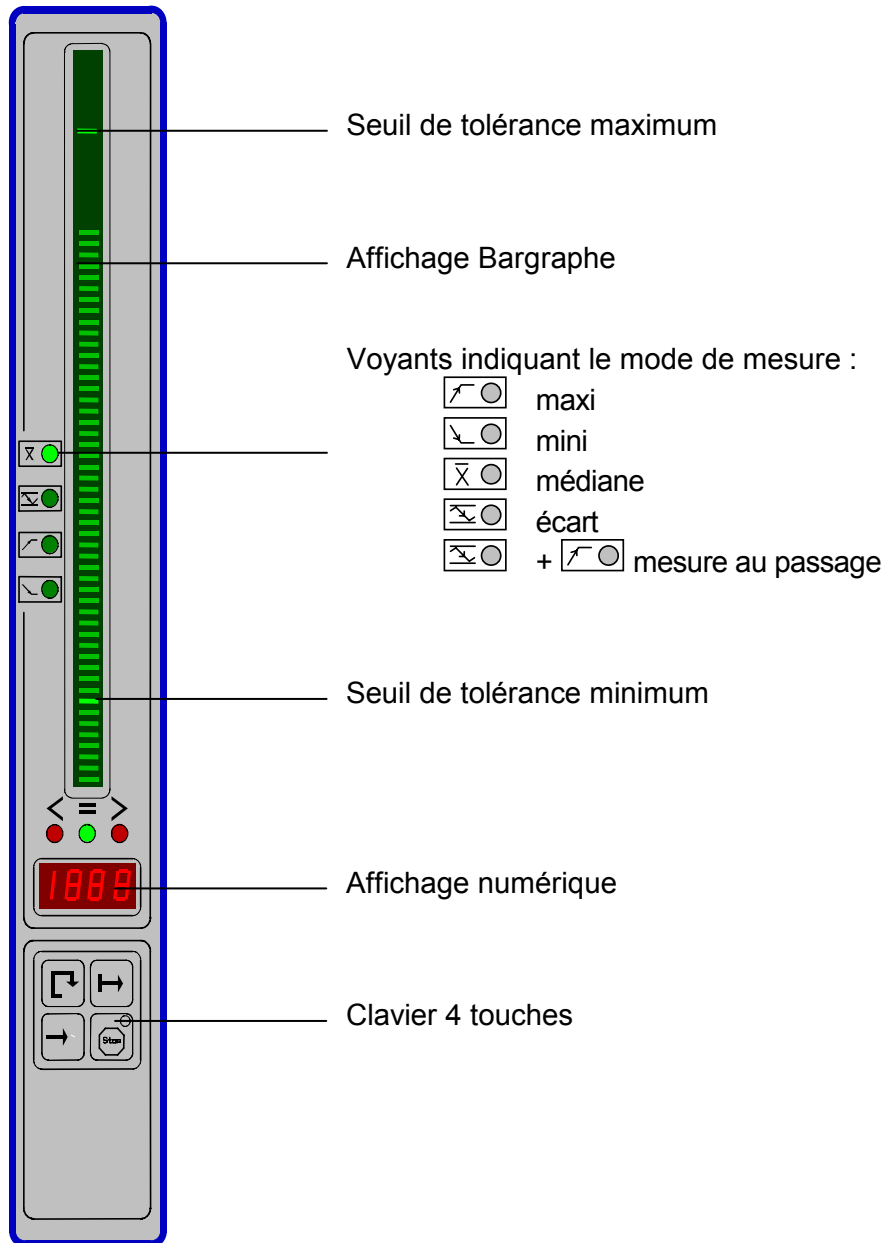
Seuil de tolérance maximum

Affichage Bargraphe

Voyants indiquant le mode de mesure :
maxi
mini
médiane
écart
+ mesure au passage

Seuil de tolérance minimum

< = >

1888

Affichage numérique

Stop

Clavier 4 touches